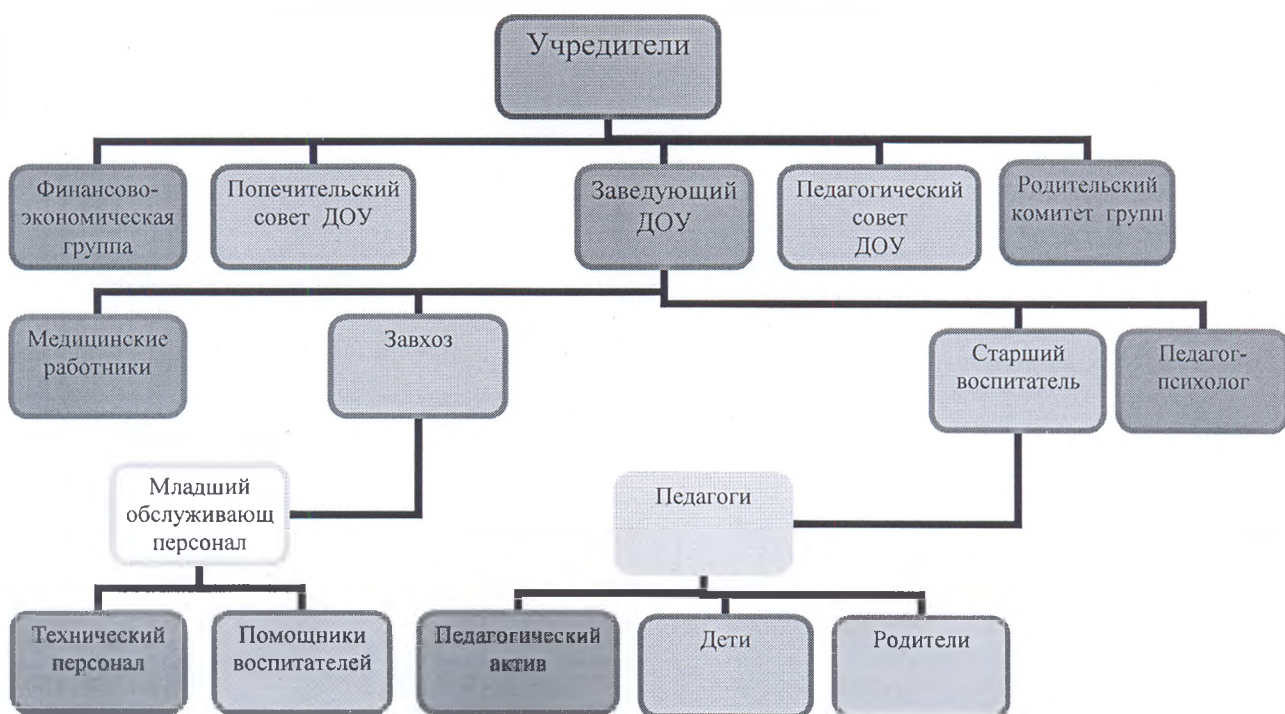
Учредители

Финансово-экономическая группа

Попечительский совет ДОУ

Заведующий ДОУ

Педагогический совет ДОУ

Родительский комитет групп

Медицинские работники

Завхоз

Старший воспитатель

Педагог-психолог

Младший обслуживающ персонал

Педагоги

Технический персонал

Помощники воспитателей

Педагогический актив

Дети

Родители